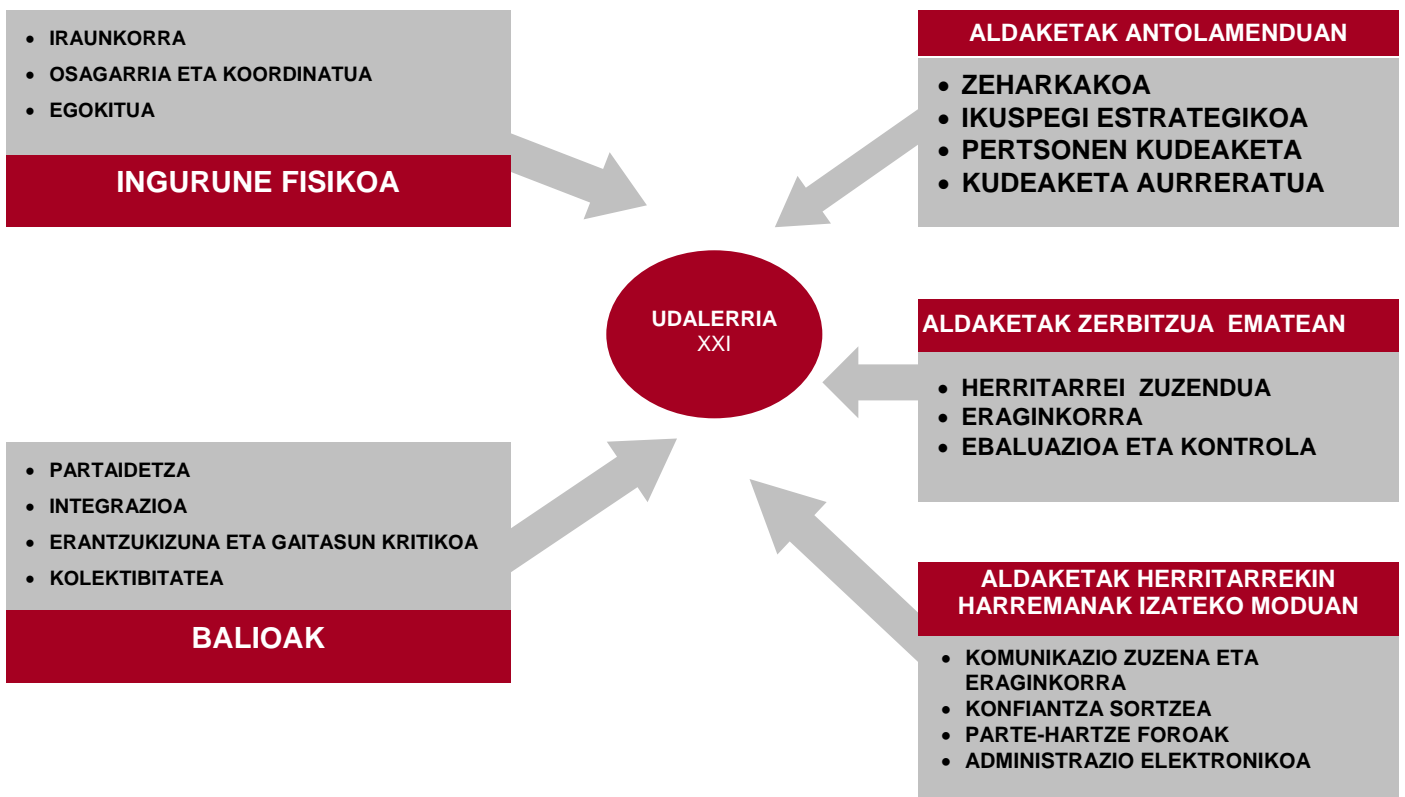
- IRAUNKORRA
- OSAGARRIA ETA KOORDINATUA
- EGOKITUA

INGURUNE FISIKOA

ALDAKETAK ANTOLAMENDUAN

- ZEHARKAKOA
- IKUSPEGI ESTRATEGIKOA
- PERTSONEN KUDEAKETA
- KUDEAKETA AURRERATUA

UDALERRIA
XXI

ALDAKETAK ZERBITZUA EMATEAN

- HERRITARREI ZUZENDUA
- ERAGINKORRA
- EBALUAZIOA ETA KONTROLA

- PARTAIDETZA
- INTEGRAZIOA
- ERANTZUKIZUNA ETA GAITASUN KRITIKOA
- KOLEKTIBITATEA

BALIOAK

ALDAKETAK HERRITARREKIN HARREMANAK IZATEKO MODUAN

- KOMUNIKAZIO ZUZENA ETA ERAGINKORRA
- KONFIANTZA SORTZEA
- PARTE-HARTZE FOROAK
- ADMINISTRAZIO ELEKTRONIKOA